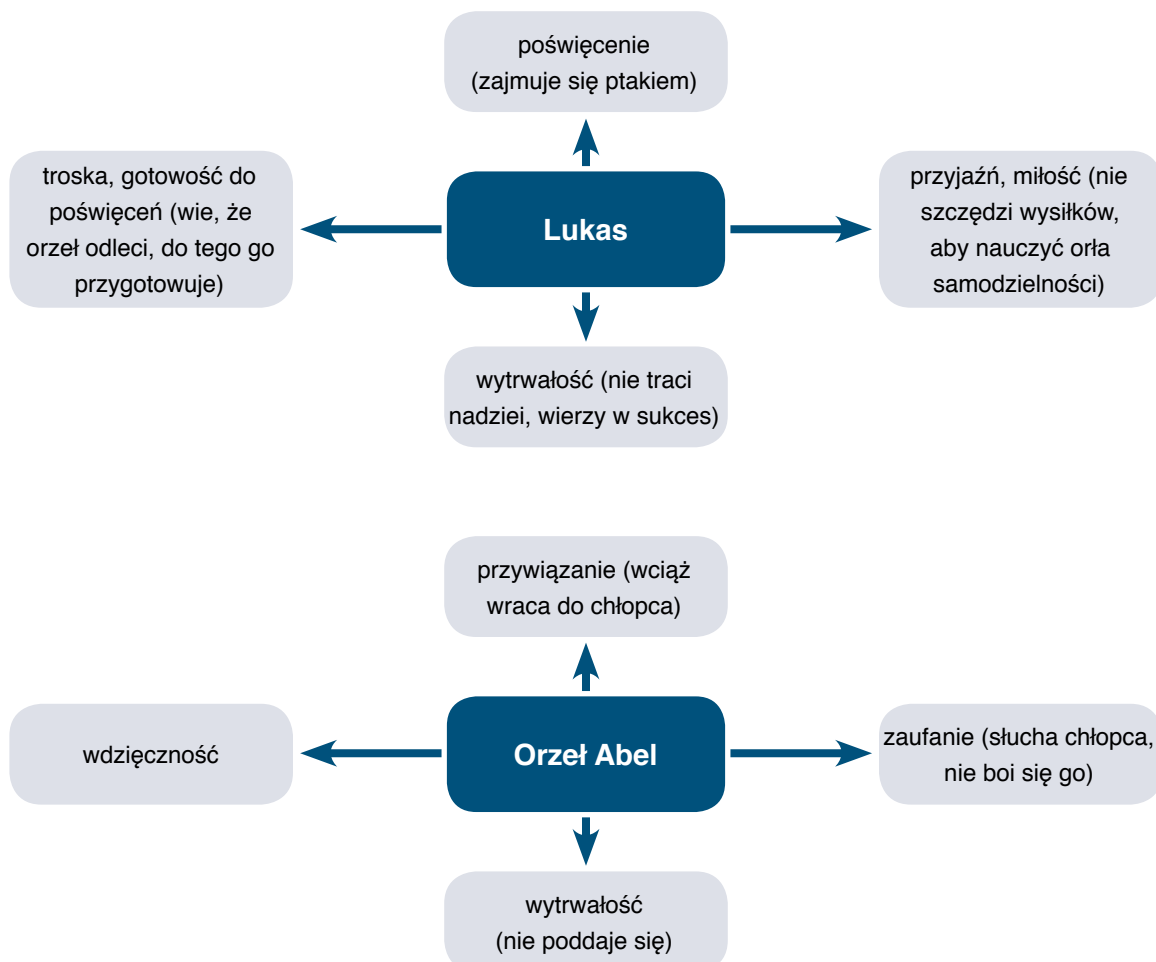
poświęcenie (zajmuje się ptakiem)

troska, gotowość do poświęceń (wie, że orzeł odleci, do tego go przygotowuje)

Lukas

przyjaźń, miłość (nie szczędzi wysiłków, aby nauczyć orła samodzielności)

wytrwałość (nie traci nadziei, wierzy w sukces)

przywiązanie (wciąż wraca do chłopca)

wdzięczność

Orzeł Abel

zaufanie (słucha chłopca, nie boi się go)

wytrwałość (nie poddaje się)